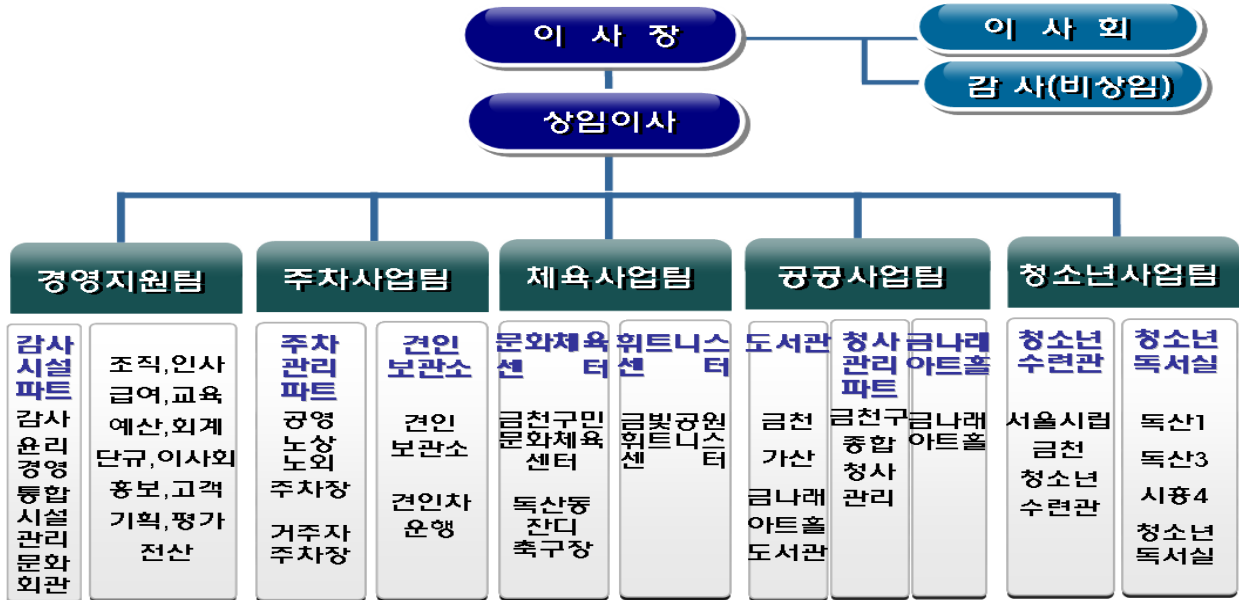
이 사 장

이 사 회

감 사(비상임)

상임이사

경영지원팀

감사시설파트
감사
윤리
경영
통합
시설
관리
문화
회관

조직,인사
급여,교육
예산,회계
단규,이사회
홍보,고객
기획,평가
전산

주차사업팀

주차관리파트
공영
노상
노외
주차장
거주자
주차장

견인보관소
견인
보관소
견인차
운행

체육사업팀

문화체육센터
금천구민
문화체육
센터
독산동
잔디
축구장

휘트니스센터
금빛공원
휘트니스
센터

공공사업팀

도서관
금천
가산
금나래
아트홀
도서관

청사관리파트
금천구
종합
청사
관리

금나래아트홀
금나래
아트홀

청소년사업팀

청소년수련관
서울시립
금천
청소년
수련관

청소년독서실
독산1
독산3
시흥4
청소년
독서실